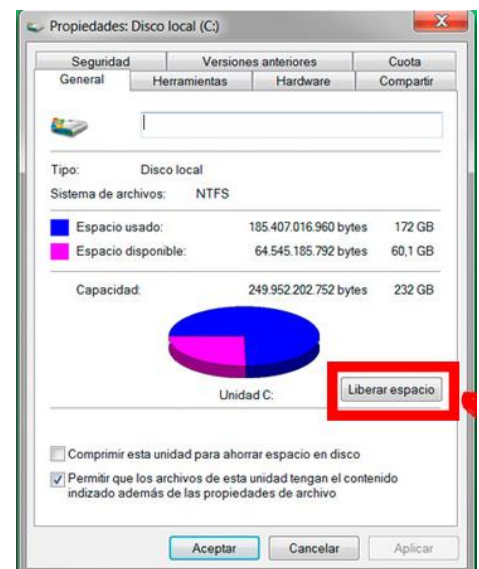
Propiedades: Disco local (C:)

Seguridad
Versiones anteriores
Cuota
General
Herramientas
Hardware
Compartir

| Tipo: | Disco local | |
|---|---|---|
| Sistema de archivos: | NTFS | |
| Espacio usado: | 185.407.016.960 bytes | 172 GB |
| Espacio disponible: | 64.545.185.792 bytes | 60,1 GB |
| Capacidad: | 249.952.202.752 bytes | 232 GB |

Unidad C:
Liberar espacio

Comprimir esta unidad para ahorrar espacio en disco
Permitir que los archivos de esta unidad tengan el contenido indizado además de las propiedades de archivo

Aceptar
Cancelar
Aplicar